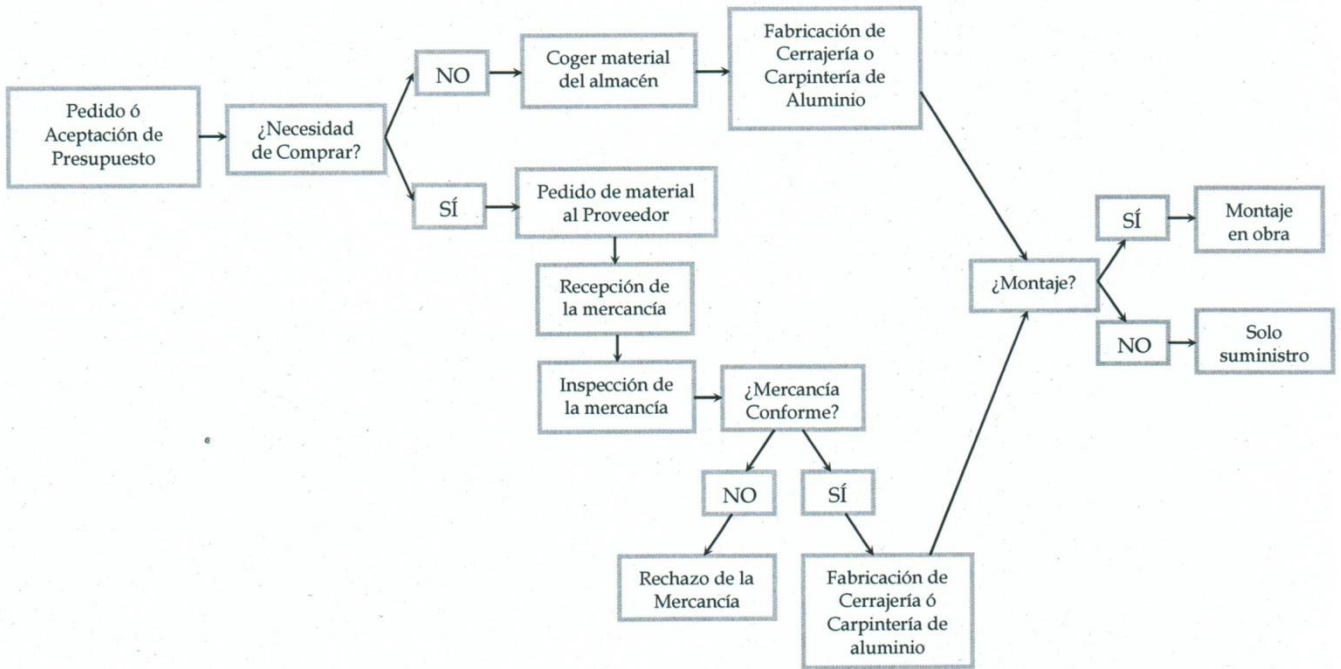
Pedido ó Aceptación de Presupuesto

¿Necesidad de Comprar?

NO

Coger material del almacén

Fabricación de Cerrajería o Carpintería de Aluminio

SÍ

Pedido de material al Proveedor

Recepción de la mercancía

Inspección de la mercancía

¿Mercancía Conforme?

NO

SÍ

Rechazo de la Mercancía

Fabricación de Cerrajería ó Carpintería de aluminio

¿Montaje?

SÍ

Montaje en obra

NO

Solo suministro